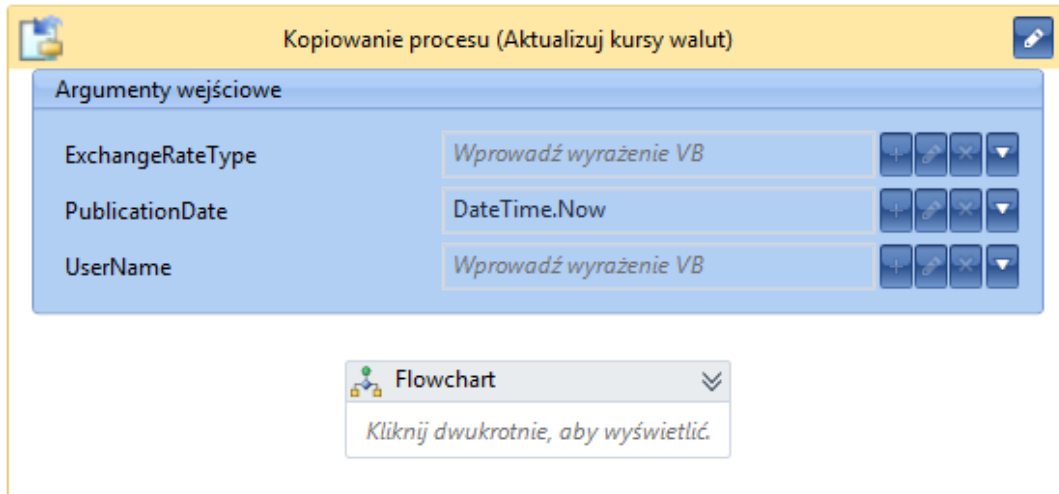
Kopiowanie procesu (Aktualizuj kursy walut)

Argumenty wejściowe

ExchangeRateType
Wprowadź wyrażenie VB

PublicationDate
DateTime.Now

UserName
Wprowadź wyrażenie VB

Flowchart

Kliknij dwukrotnie, aby wyświetlić.